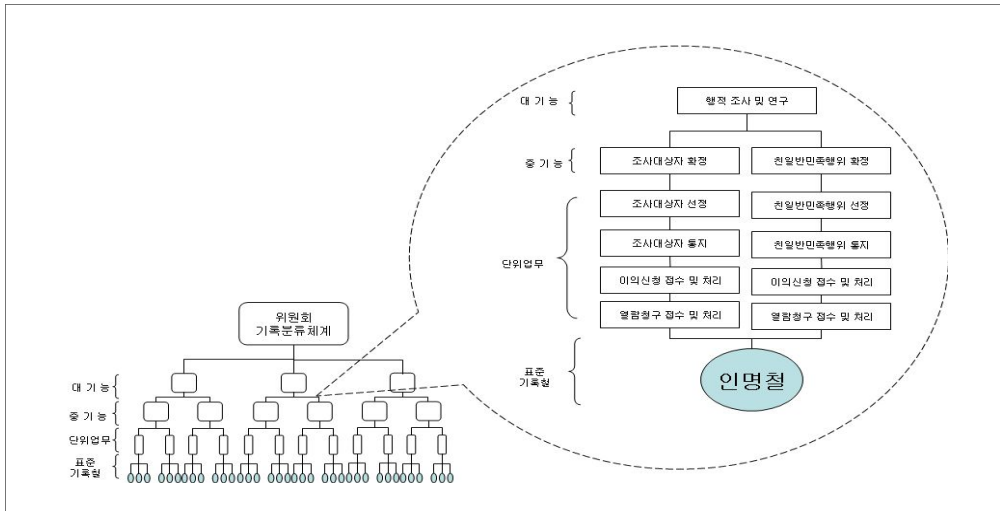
대 기 능

행적 조사 및 연구

중 기 능

조사대상자 확정

친일반민족행위 확정

단위업무

조사대상자 선정

친일반민족행위 선정

조사대상자 통지

친일반민족행위 통지

이의신청 접수 및 처리

이의신청 접수 및 처리

열람청구 접수 및 처리

열람청구 접수 및 처리

표준 기록철

인명철

위원회 기록분류체계

대 기 능

중 기 능

단위업무

표준 기록철